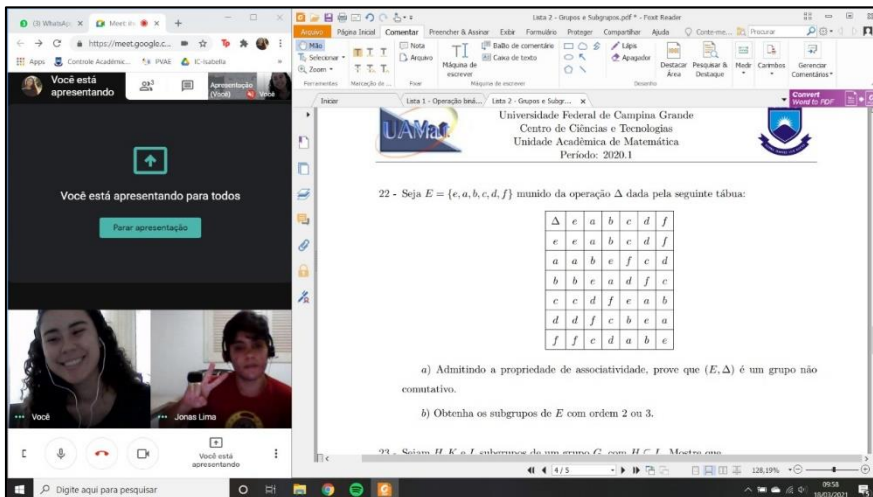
(3) WhatsApp × Meet × +

https://meet.google.c...

Apps Controle Acadêmic... PVAE IC-Isabella

Você está apresentando

Apresentação (Você) Você

Você está apresentando para todos

Parar apresentação

Você

Jonas Lima

Você está apresentando

Lista 2 - Grupos e Subgrupos.pdf * - Foxit Reader

Arquivo Página Inicial Comentar Preencher & Assinar Exibir Formulário Proteger Compartilhar Ajuda Conte-me... Procurar

Mão Selecionar Zoom Nota Arquivo Máquina de escrever Balão de comentário Caixa de texto Lápis Apagador Destacar Área Pesquisar & Destaque Modr Carimbos Gerenciar Comentários

Ferramentas Marcação de ... Fixar Máquina de escrever Desenho

Iniciar Lista 1 - Operação biná... Lista 2 - Grupos e Subgr... ×

Convert Word to PDF

UAMat

Universidade Federal de Campina Grande
Centro de Ciências e Tecnologias
Unidade Acadêmica de Matemática
Período: 2020.1

22 - Seja $E = \{e, a, b, c, d, f\}$ munido da operação $\Delta$ dada pela seguinte tábua:

| $\Delta$ | $e$ | $a$ | $b$ | $c$ | $d$ | $f$ |
|---|---|---|---|---|---|---|
| $e$ | $e$ | $a$ | $b$ | $c$ | $d$ | $f$ |
| $a$ | $a$ | $b$ | $e$ | $f$ | $c$ | $d$ |
| $b$ | $b$ | $e$ | $a$ | $d$ | $f$ | $c$ |
| $c$ | $c$ | $d$ | $f$ | $e$ | $a$ | $b$ |
| $d$ | $d$ | $f$ | $c$ | $b$ | $e$ | $a$ |
| $f$ | $f$ | $c$ | $d$ | $a$ | $b$ | $e$ |

$a)$ Admitindo a propriedade de associatividade, prove que $(E, \Delta)$ é um grupo não comutativo.

$b)$ Obtenha os subgrupos de $E$ com ordem 2 ou 3.

23 - Sejam $H$, $K$ e $L$ subgrupos de um grupo $G$, com $H \subset L$. Mostre que

4 / 5

128,19%

Digite aqui para pesquisar

09:58 18/03/2021